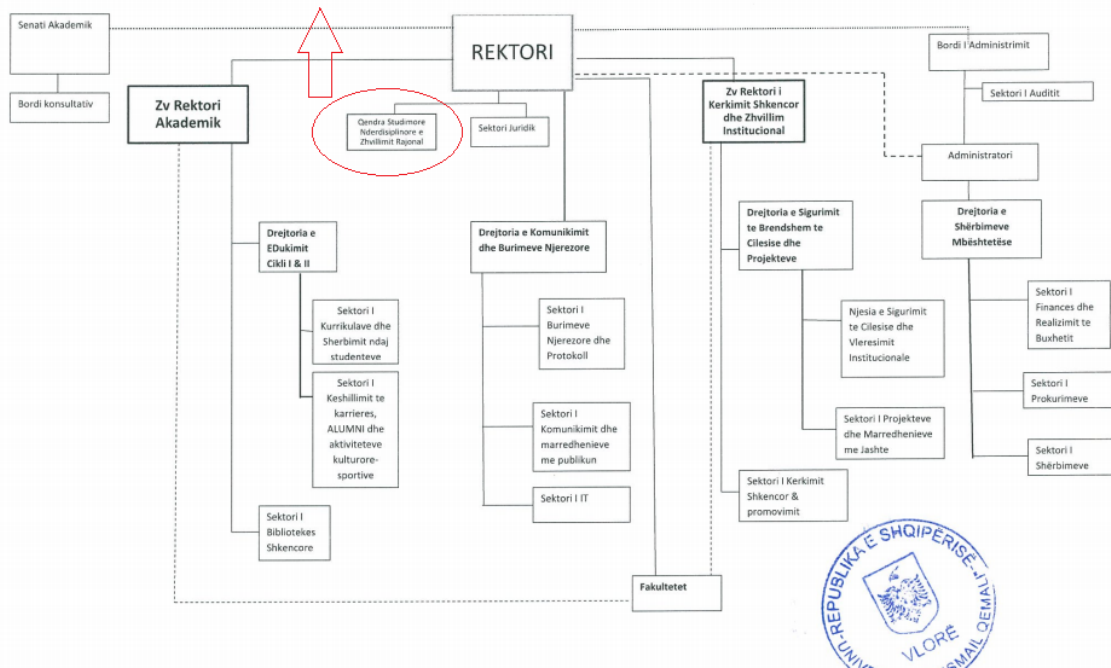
Senati Akademik

Bordi konsultativ

REKTORI

Bordi I Administrimit

Sektori I Auditit

Zv Rektori Akademik

Qendra Studimore Nderdisiplinore e Zhvillimit Rajonal

Sektori Juridik

Zv Rektori i Kerkimit Shkencor dhe Zhvillim Institucional

Administratori

Drejtoria e EDukimit Cikli I & II

Drejtoria e Komunikimit dhe Burimeve Njerezore

Drejtoria e Sigurimit te Brendshem te Cilesise dhe Projekteve

Drejtoria e Shërbimeve Mbështetëse

Sektori I Kurrikulave dhe Sherbimit ndaj studenteve

Sektori I Burimeve Njerezore dhe Protokoll

Njesia e Sigurimit te Cilesise dhe Vleresimit Institucionale

Sektori I Finances dhe Realizimit te Buxhetit

Sektori I Keshillimit te karrieres, ALUMNI dhe aktiviteteve kulturore-sportive

Sektori I Komunikimit dhe marredhenieve me publikun

Sektori I Projekteve dhe Marredhenieve me Jashte

Sektori I Prokurimeve

Sektori I Shërbimeve

Sektori I IT

Sektori I Kerkimit Shkencor & promovimit

Sektori I Bibliotekes Shkencore

Fakultetet

REPUBLIKA E SHQIPËRISË
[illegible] ISMAIL QEMALI
VLORË